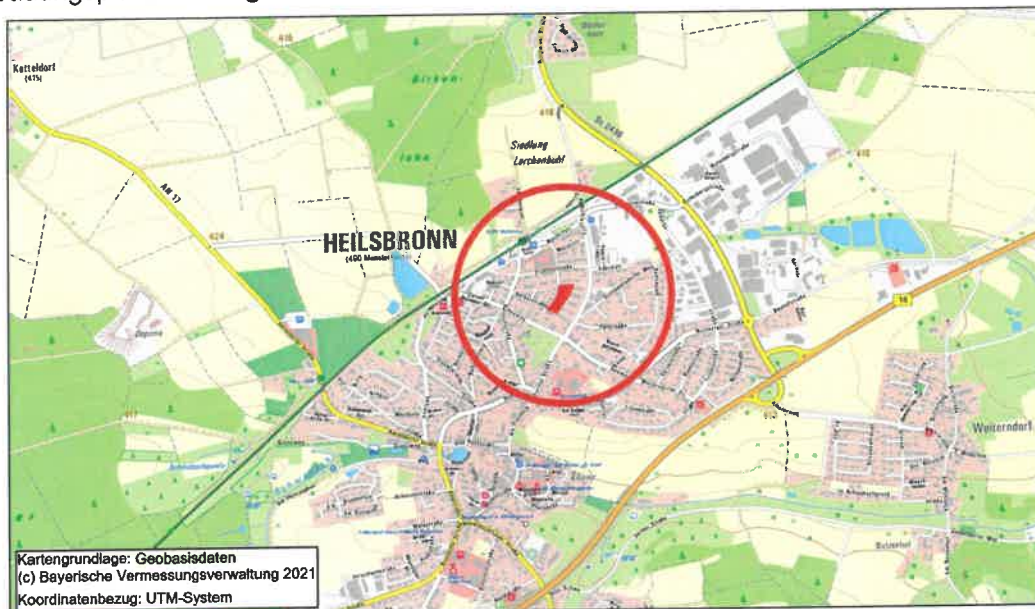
Ketteldorf
(471)

AN 17

424

416

Siedlung
Lerchenbuckl

St 2410

HEILSBRONN
(400 Meter ü.NN)

14

Weiterndorf

Kartengrundlage: Geobasisdaten
(c) Bayerische Vermessungsverwaltung 2021
Koordinatenbezug: UTM-System